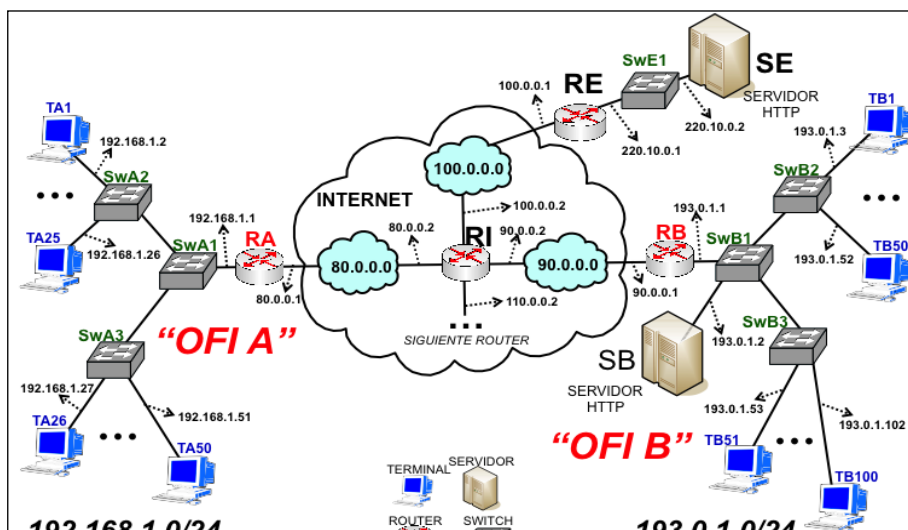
SwE1
SE
SERVIDOR
HTTP
100.0.0.1
RE
220.10.0.2
220.10.0.1
TB1
193.0.1.3
TA1
192.168.1.2
100.0.0.0
SwB2
SwA2
INTERNET
100.0.0.2
192.168.1.1
193.0.1.1
80.0.0.2
RI
90.0.0.2
RB
TA25
SwA1
RA
SwB1
TB50
192.168.1.26
80.0.0.0
90.0.0.0
193.0.1.52
80.0.0.1
90.0.0.1
110.0.0.2
SwB3
SwA3
"OFI A"
...
SIGUIENTE ROUTER
193.0.1.2
SB
192.168.1.27
SERVIDOR
HTTP
193.0.1.53
193.0.1.102
TA26
192.168.1.51
"OFI B"
TB51
TA50
SERVIDOR
TERMINAL
TB100
ROUTER
SWITCH
192.168.1.0/24
193.0.1.0/24